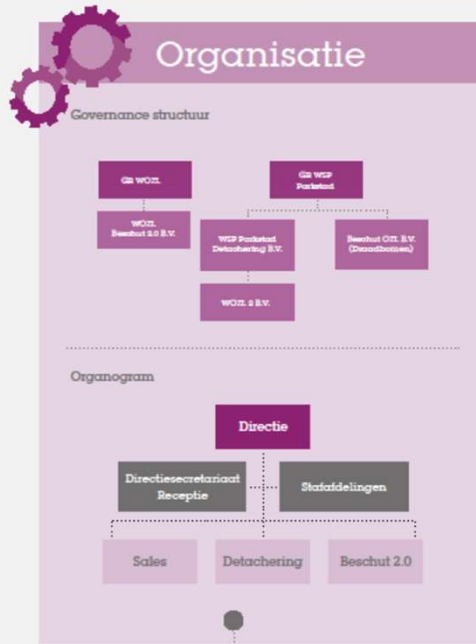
Organisatie

Governance structuur

GR WOZL

WOZL Beschut 2.0 B.V.

GR WSP Parkstad

WSP Parkstad Detachering B.V.

Beschut OZL B.V. (Daadbanen)

WOZL 2 B.V.

Organogram

Directie

Directiesecretariaat Receptie

Stafafdelingen

Sales

Detachering

Beschut 2.0